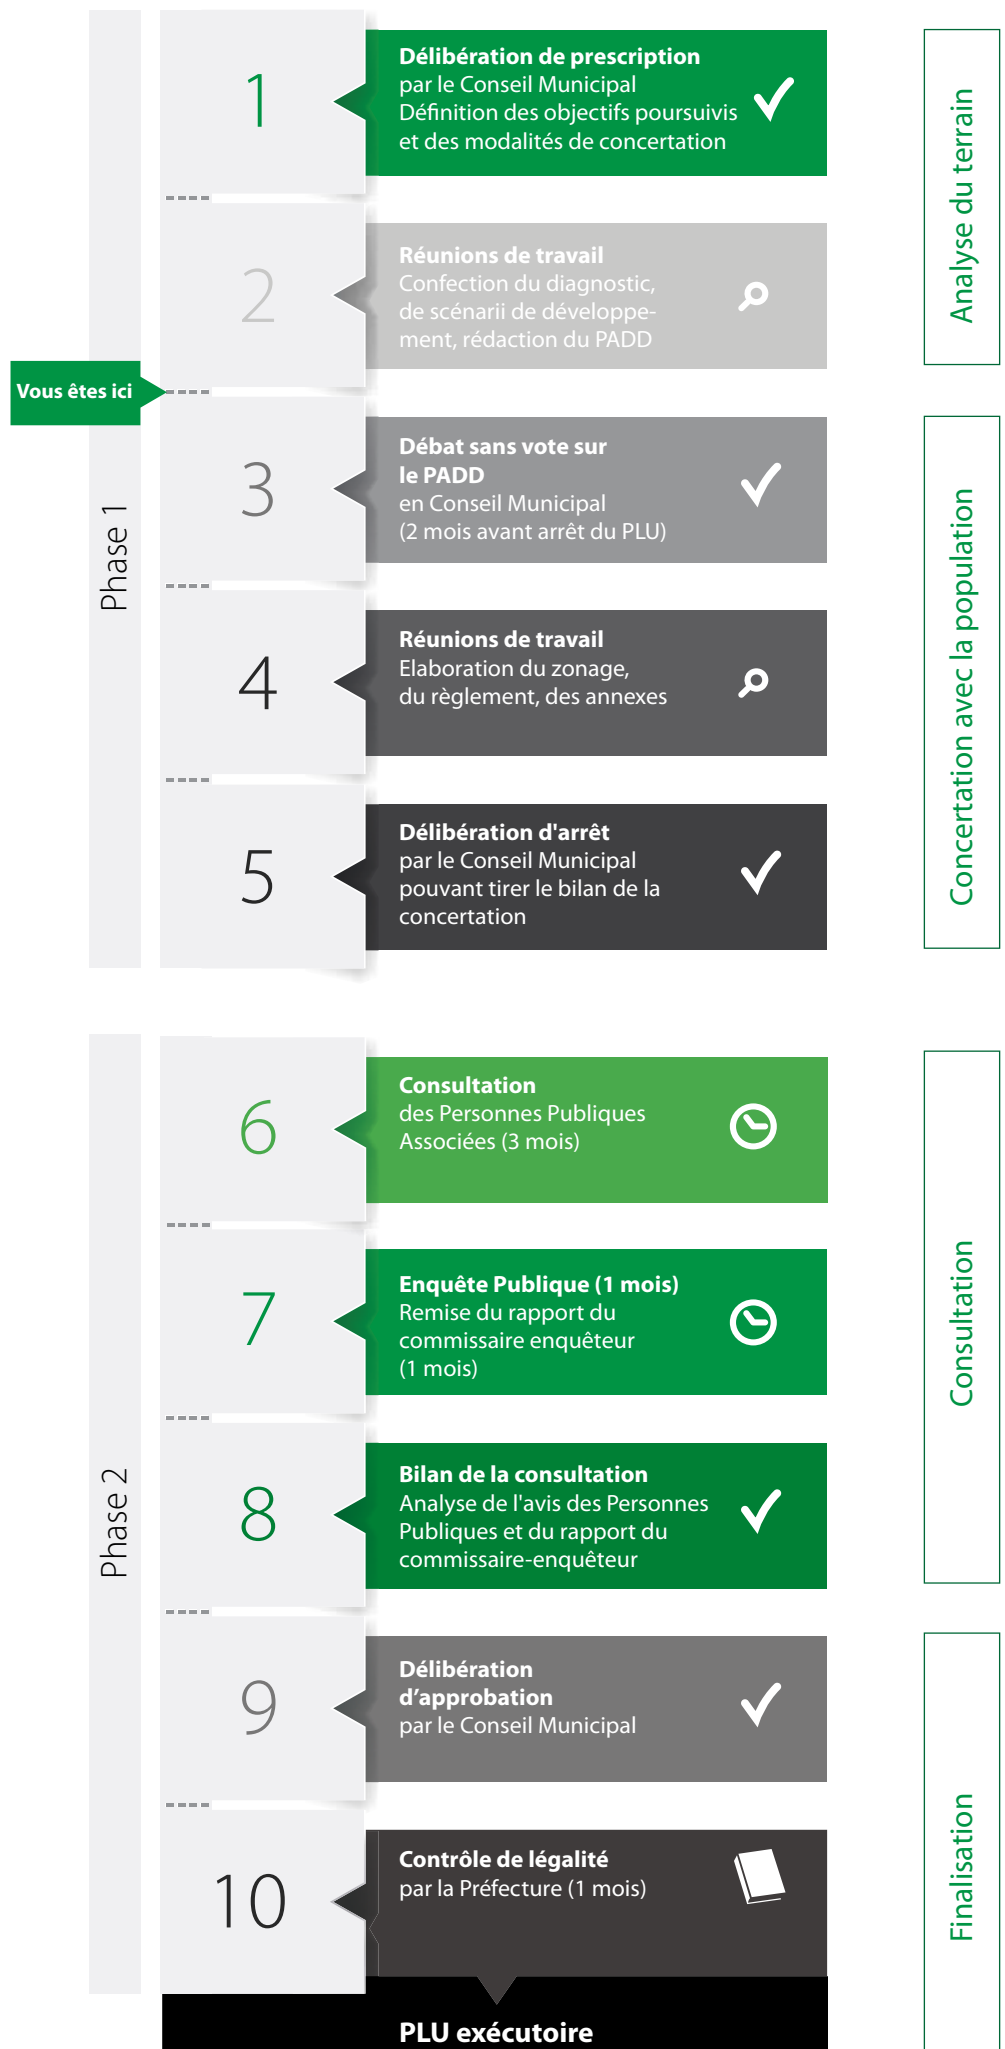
Phase 1

1
Délibération de prescription
par le Conseil Municipal
Définition des objectifs poursuivis et des modalités de concertation

2
Réunions de travail
Confection du diagnostic, de scénarii de développement, rédaction du PADD

Vous êtes ici

3
Débat sans vote sur le PADD
en Conseil Municipal
(2 mois avant arrêt du PLU)

4
Réunions de travail
Elaboration du zonage, du règlement, des annexes

5
Délibération d'arrêt
par le Conseil Municipal
pouvant tirer le bilan de la concertation

Phase 2

6
Consultation
des Personnes Publiques Associées (3 mois)

7
Enquête Publique (1 mois)
Remise du rapport du commissaire enquêteur
(1 mois)

8
Bilan de la consultation
Analyse de l'avis des Personnes Publiques et du rapport du commissaire-enquêteur

9
Délibération d'approbation
par le Conseil Municipal

10
Contrôle de légalité
par la Préfecture (1 mois)

PLU exécutoire

Analyse du terrain

Concertation avec la population

Consultation

Finalisation